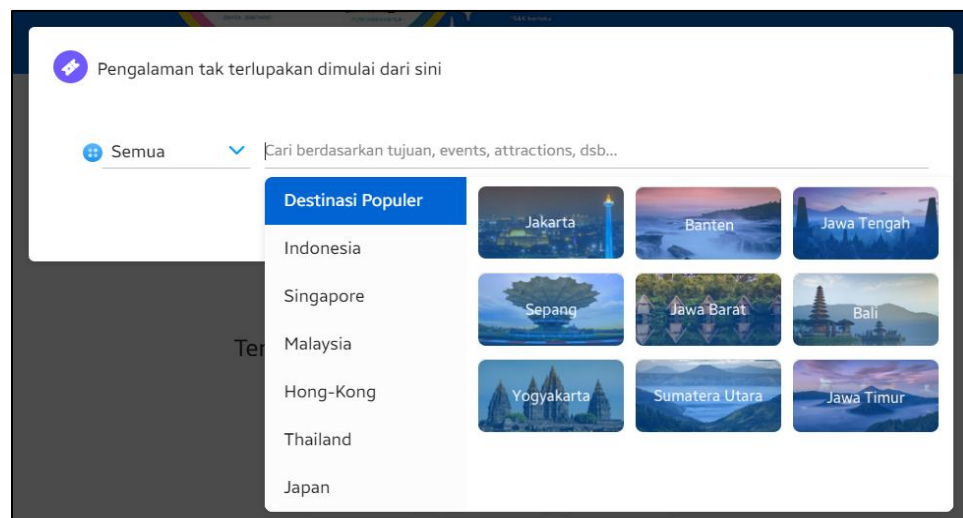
Pengalaman tak terlupakan dimulai dari sini

Semua

Cari berdasarkan tujuan, events, attractions, dsb...

Destinasi Populer
Indonesia
Singapore
Malaysia
Hong-Kong
Thailand
Japan

Jakarta
Banten
Jawa Tengah
Sepang
Jawa Barat
Bali
Yogyakarta
Sumatera Utara
Jawa Timur

Ter